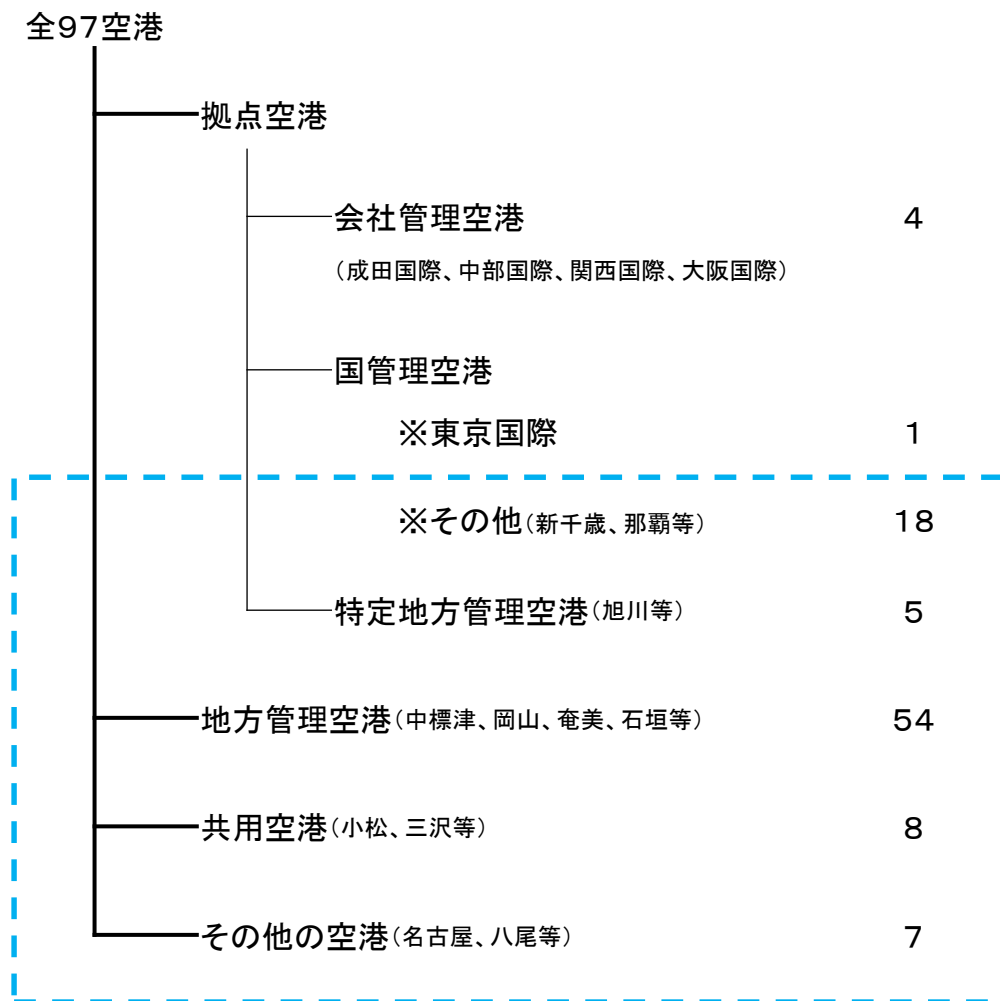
全97空港

拠点空港

会社管理空港 4

（成田国際、中部国際、関西国際、大阪国際）

国管理空港

※東京国際 1

※その他（新千歳、那覇等） 18

特定地方管理空港（旭川等） 5

地方管理空港（中標津、岡山、奄美、石垣等） 54

共用空港（小松、三沢等） 8

その他の空港（名古屋、八尾等） 7